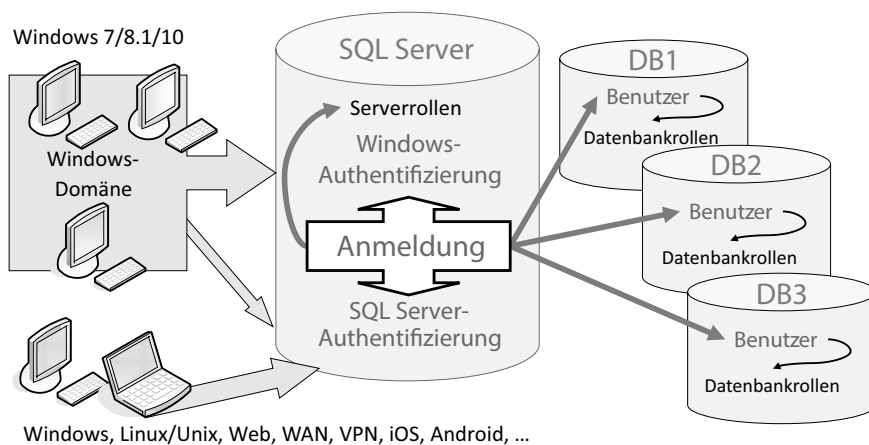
Windows 7/8.1/10

Windows-Domäne

SQL Server

Serverrollen

Windows-Authentifizierung

Anmeldung

SQL Server-Authentifizierung

DB1

Benutzer

Datenbankrollen

DB2

Benutzer

Datenbankrollen

DB3

Benutzer

Datenbankrollen

Windows, Linux/Unix, Web, WAN, VPN, iOS, Android, ...